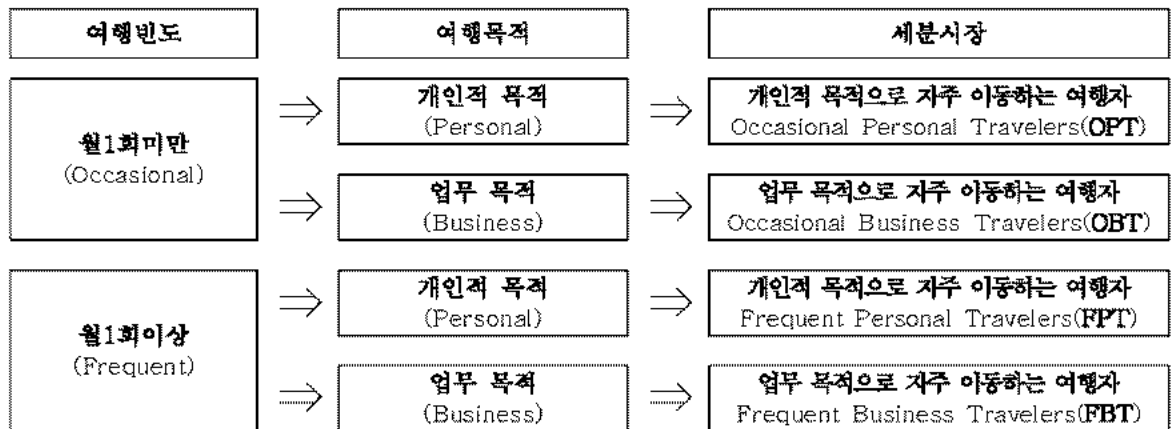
여행빈도

여행목적

세분시장

월1회미만
(Occasional)

$\Rightarrow$ 개인적 목적
(Personal)

$\Rightarrow$ 개인적 목적으로 자주 이동하는 여행자
Occasional Personal Travelers(OPT)

$\Rightarrow$ 업무 목적
(Business)

$\Rightarrow$ 업무 목적으로 자주 이동하는 여행자
Occasional Business Travelers(OBT)

월1회이상
(Frequent)

$\Rightarrow$ 개인적 목적
(Personal)

$\Rightarrow$ 개인적 목적으로 자주 이동하는 여행자
Frequent Personal Travelers(FPT)

$\Rightarrow$ 업무 목적
(Business)

$\Rightarrow$ 업무 목적으로 자주 이동하는 여행자
Frequent Business Travelers(FBT)